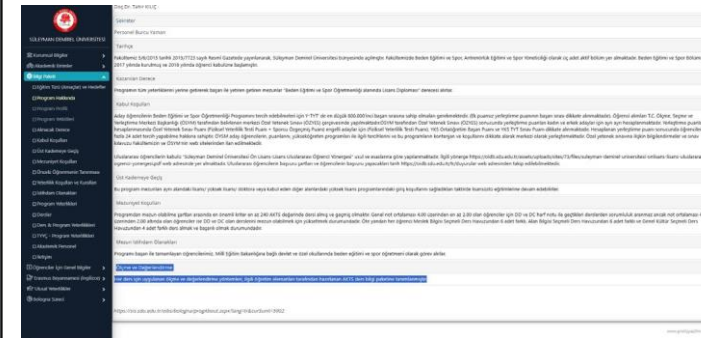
SÜLEYMAN DEMİREL ÜNİVERSİTESİ

Doç.Dr. Tahir KILIÇ

Sekreter

Personel Bursu Yoktur

Tarihçe

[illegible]

Kazanılan Derece

Programın tüm yeterliliklerini yerine getirerek başarı ile yetirmiş öğrenciler "Beden Eğitimi ve Spor Öğretmenliği alanında Lisans Diploması" derecesi alırlar.

Kabul Koşulları

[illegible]

Üst Kademeye Geçiş

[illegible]

Mezuniyet Koşulları

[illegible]

Mezun Istihdam Olanakları

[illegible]

Ölçme ve Değerlendirme

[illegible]

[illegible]